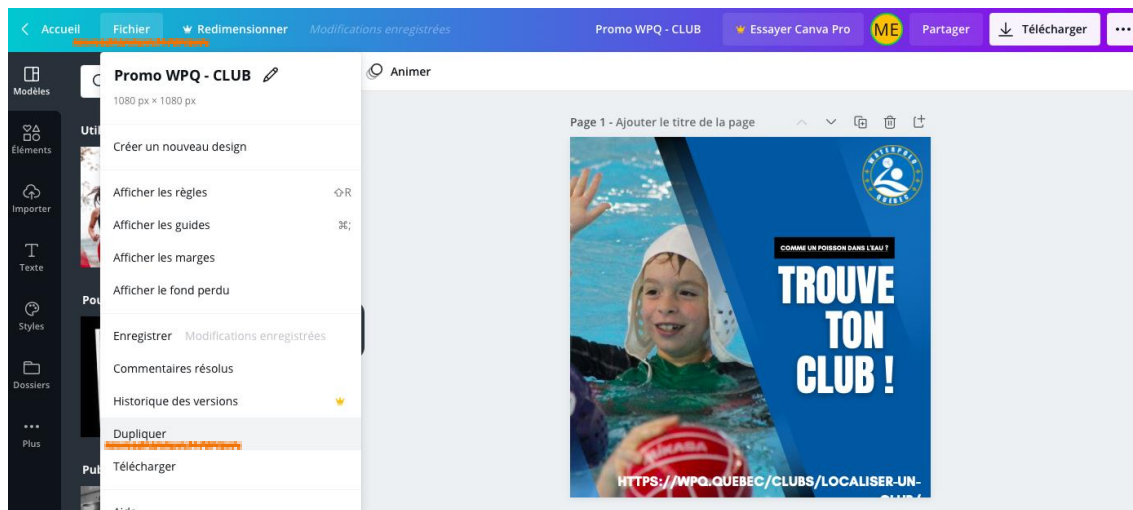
< Accueil Fichier Redimensionner Modifications enregistrées Promo WPQ - CLUB Essayer Canva Pro ME Partager Télécharger ...

Modèles
Éléments
Importer
Texte
Styles
Dossiers
Plus

Uti
Pou
Pub

Promo WPQ - CLUB
1080 px × 1080 px

Créer un nouveau design

Afficher les règles ⇧R
Afficher les guides ⌘;
Afficher les marges
Afficher le fond perdu

Enregistrer Modifications enregistrées
Commentaires résolus
Historique des versions
Dupliquer
Télécharger
Aide

Animer

Page 1 - Ajouter le titre de la page

WATERPOLO QUÉBEC

COMME UN POISSON DANS L'EAU ?

TROUVE TON CLUB !

MIKASA

HTTPS://WPQ.QUEBEC/CLUBS/LOCALISER-UN-CLUB/